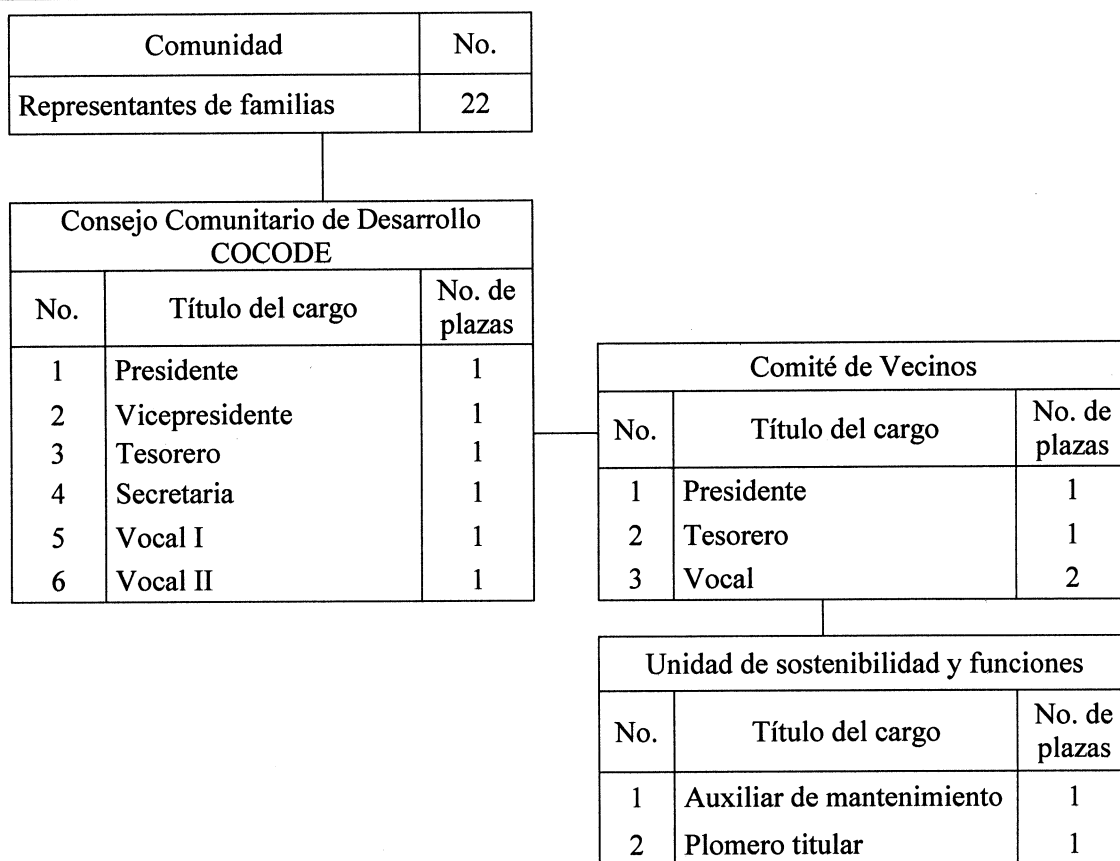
| Comunidad | No. |
|---|---|
| Representantes de familias | 22 |

Consejo Comunitario de Desarrollo COCODE

| No. | Título del cargo | No. de plazas |
|---|---|---|
| 1 | Presidente | 1 |
| 2 | Vicepresidente | 1 |
| 3 | Tesorero | 1 |
| 4 | Secretaria | 1 |
| 5 | Vocal I | 1 |
| 6 | Vocal II | 1 |

Comité de Vecinos

| No. | Título del cargo | No. de plazas |
|---|---|---|
| 1 | Presidente | 1 |
| 2 | Tesorero | 1 |
| 3 | Vocal | 2 |

Unidad de sostenibilidad y funciones

| No. | Título del cargo | No. de plazas |
|---|---|---|
| 1 | Auxiliar de mantenimiento | 1 |
| 2 | Plomero titular | 1 |